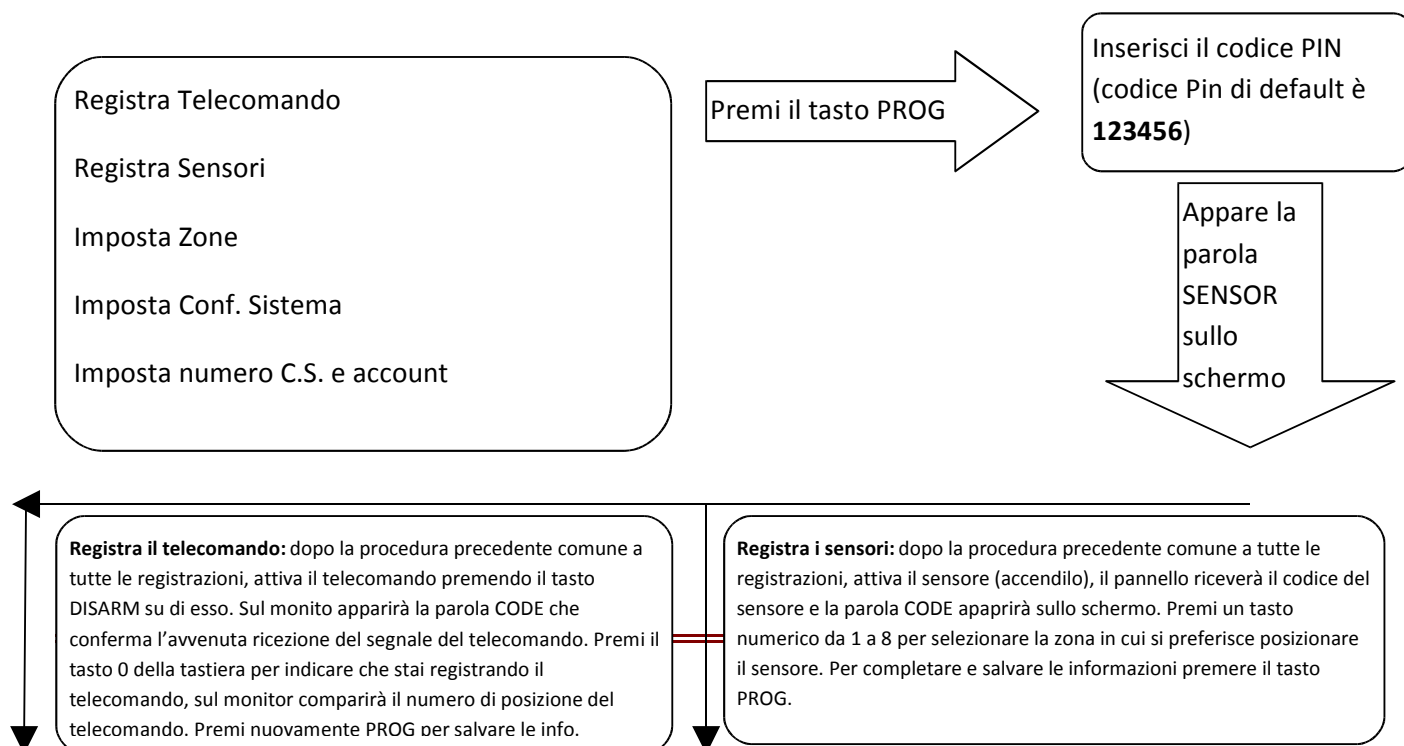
Registra Telecomando

Registra Sensori

Imposta Zone

Imposta Conf. Sistema

Imposta numero C.S. e account

Premi il tasto PROG

Inserisci il codice PIN (codice Pin di default è **123456**)

Appare la parola SENSOR sullo schermo

**Registra il telecomando:** dopo la procedura precedente comune a tutte le registrazioni, attiva il telecomando premendo il tasto DISARM su di esso. Sul monito apparirà la parola CODE che conferma l'avvenuta ricezione del segnale del telecomando. Premi il tasto 0 della tastiera per indicare che stai registrando il telecomando, sul monitor comparirà il numero di posizione del telecomando. Premi nuovamente PROG per salvare le info.

**Registra i sensori:** dopo la procedura precedente comune a tutte le registrazioni, attiva il sensore (accendilo), il pannello riceverà il codice del sensore e la parola CODE apaprirà sullo schermo. Premi un tasto numerico da 1 a 8 per selezionare la zona in cui si preferisce posizionare il sensore. Per completare e salvare le informazioni premere il tasto PROG.